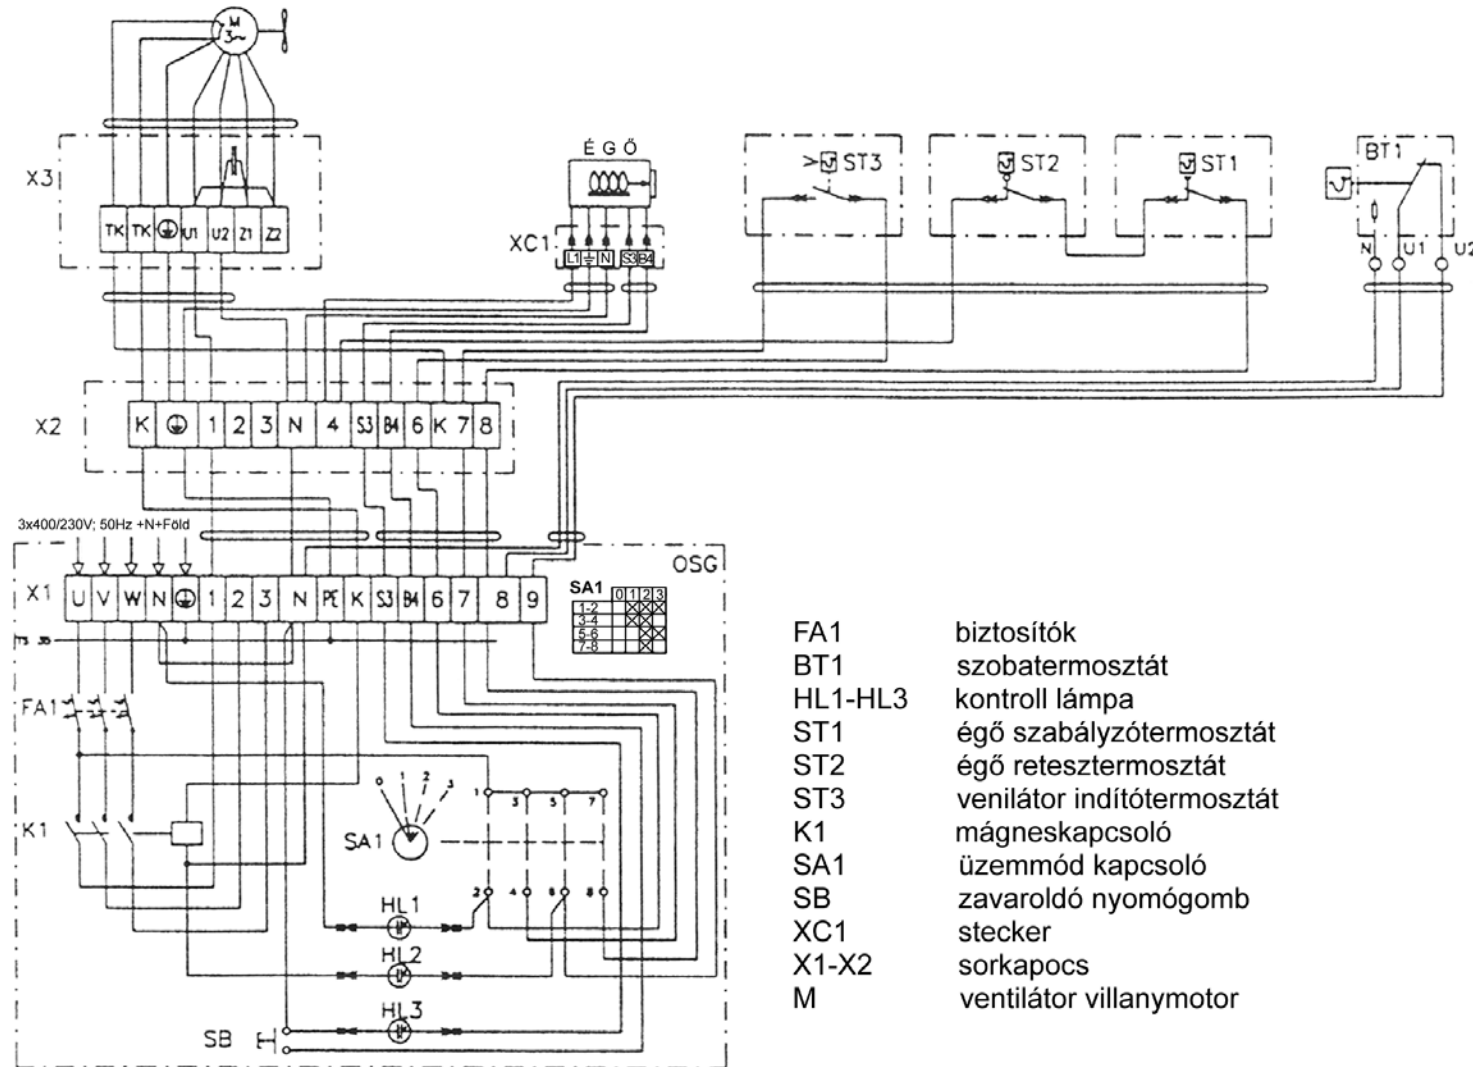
M
3~

X3
TK TK U1 U2 Z1 Z2

ÉGŐ
XC1
L1 N S3 B4

ST3
ST2
ST1
BT1
N U1 U2

X2
K 1 2 3 N 4 S3 B4 6 K 7 8

3x400/230V; 50Hz +N+Föld
OSG
X1
U V W N 1 2 3 N PE K S3 B4 6 7 8 9

SA1
| | 0 | 1 | 2 | 3 |
|---|---|---|---|---|
| 1-2 | | | X | X |
| 3-4 | | X | X | |
| 5-6 | | | X | X |
| 7-8 | | | X | |

TS 35
FA1
K1
0 1 2 3
1 3 5 7
SA1
2 4 6 8
HL1
HL2
HL3
SB

FA1 biztosítók
BT1 szobatermosztát
HL1-HL3 kontroll lámpa
ST1 égő szabályzótermosztát
ST2 égő reteszttermosztát
ST3 venilátor indítótermosztát
K1 mágneskapcsoló
SA1 üzemmód kapcsoló
SB zavaroldó nyomógomb
XC1 stecker
X1-X2 sorkapocs
M ventilátor villanymotor